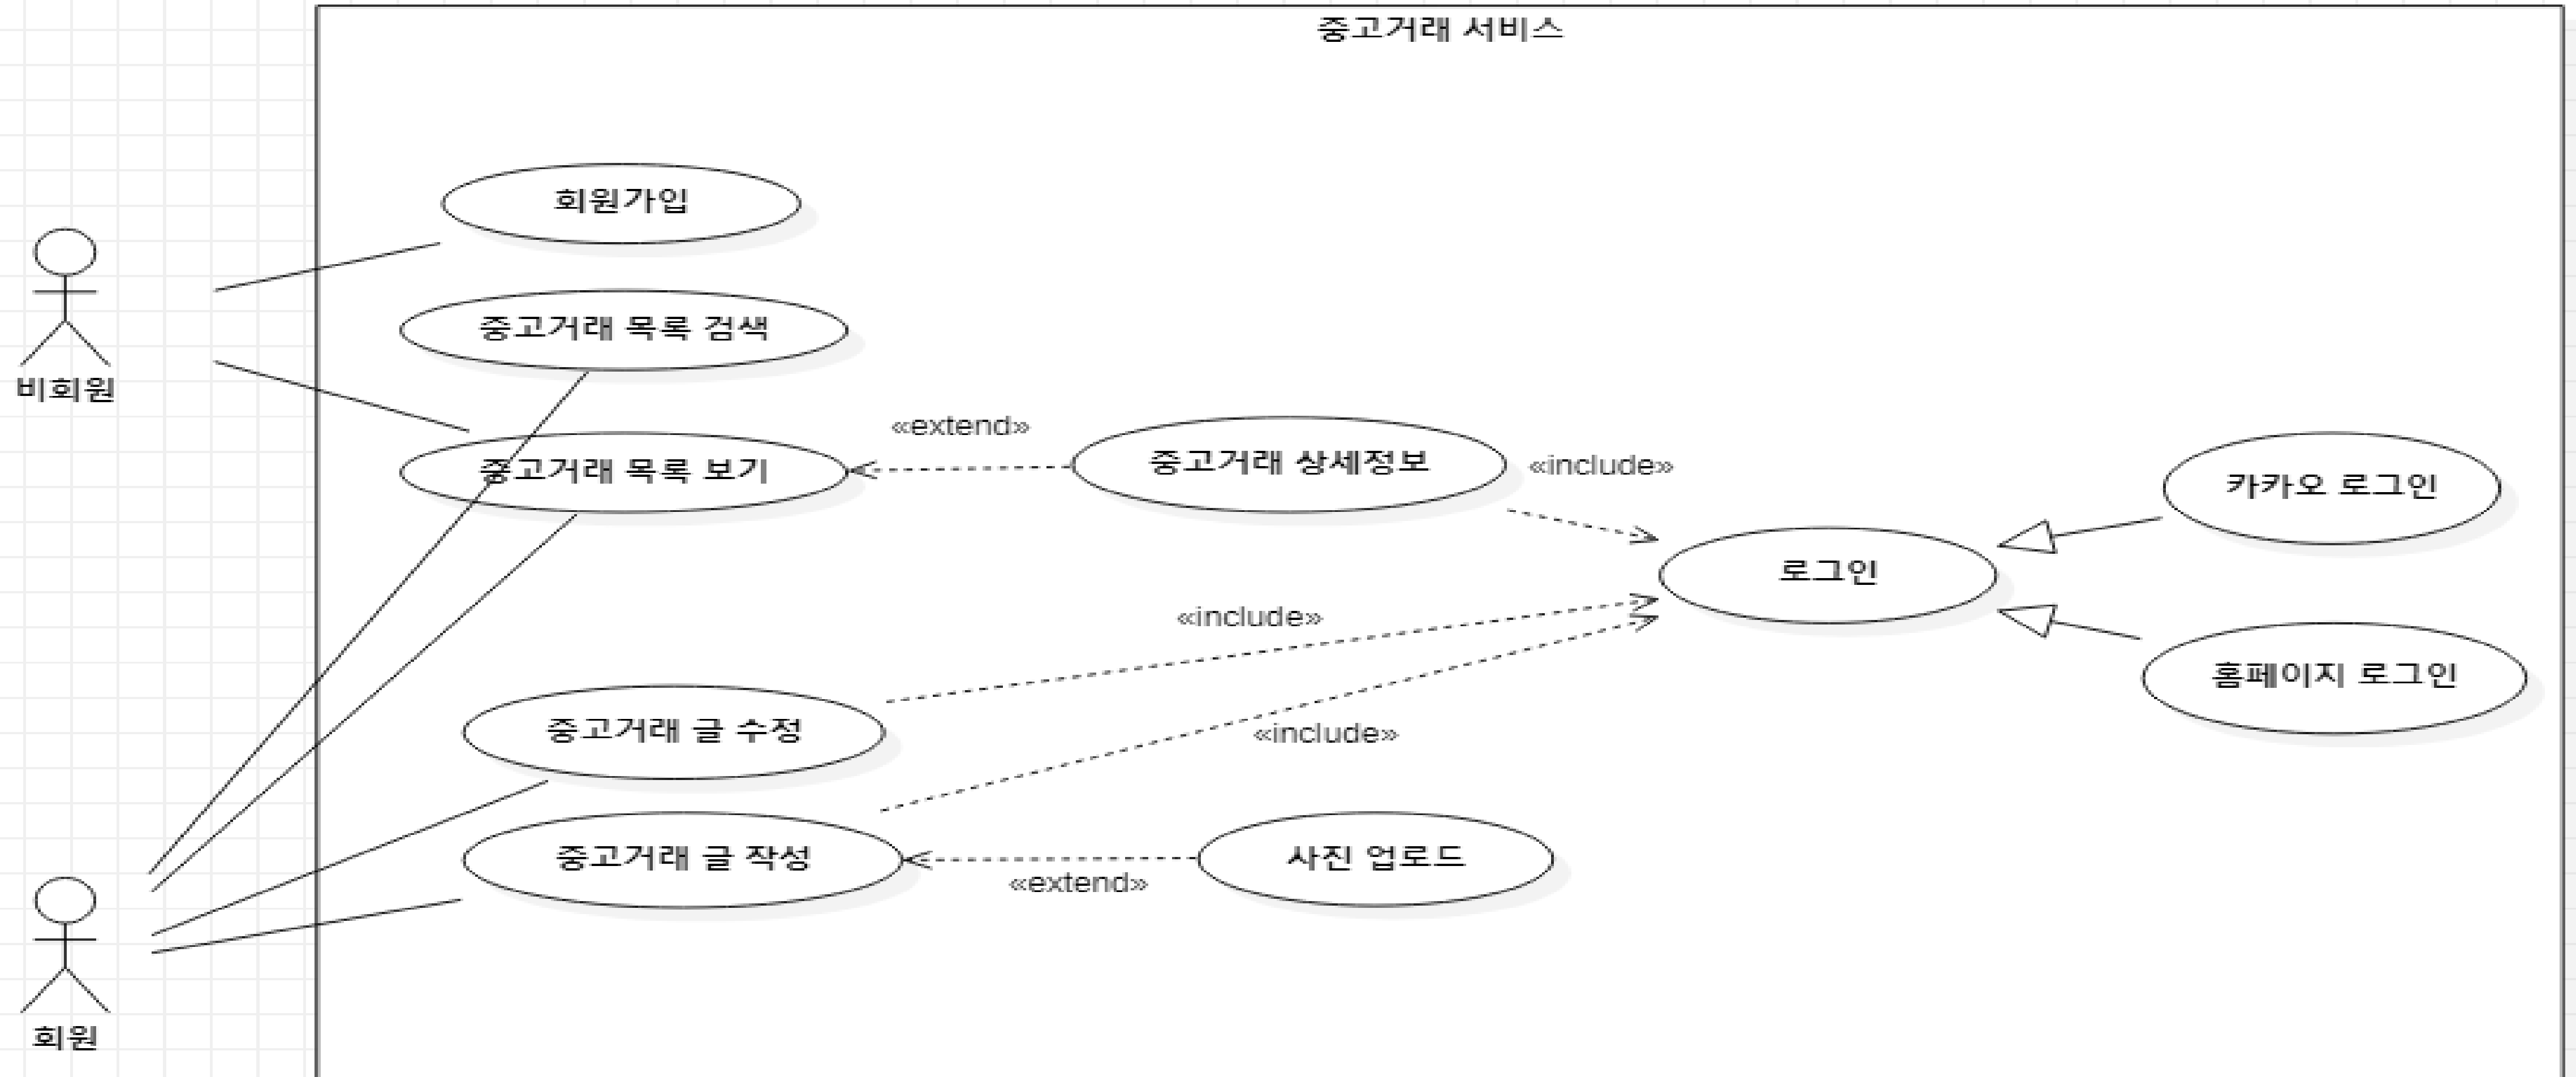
중고거래 서비스

비회원

회원

회원가입

중고거래 목록 검색

중고거래 목록 보기

«extend»

중고거래 상세정보

«include»

카카오 로그인

로그인

홈페이지 로그인

«include»

중고거래 글 수정

«include»

중고거래 글 작성

«extend»

사진 업로드